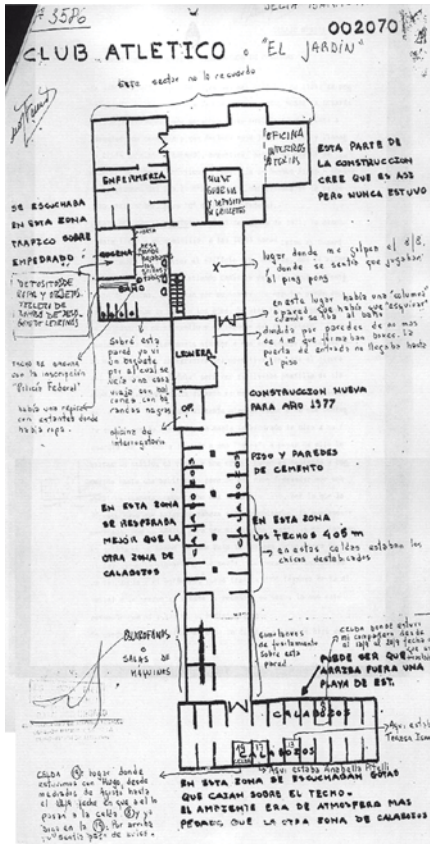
# 3586

002070

CLUB ATLETICO o "EL JARDIN"

esto sector no lo recuerdo

ENFERMERIA

OFICINA INTERROGATORIOS

ESTA PARTE DE LA CONSTRUCCION CREE QUE ES ASI PERO NUNCA ESTUVO

SE ESCUCHABA EN ESTA ZONA TRAFICO SOBRE EMPEDRADO

COCINA

DEPOSITO DE ROPA Y OBJETOS ROBADOS

BAÑO

lugar donde me golpearon el día donde se sentía que jugaban al ping pong

en este lugar había una "columna" a pared que había que "esquivar" cuando se iba al baño

dividido por paredes de no mas de 1 m que dejaba ... la puerta de entrada no llegaba hasta el piso

Sobre esta pared se ve un ... por el cual se veía una casa ...

LEONERA

Escudo con la inscripción "Policía Federal"

había una repisa con estantes donde había ropa.

OF.

oficina de interrogatorio

CONSTRUCCION NUEVA PARA AÑO 1977

PISO Y PAREDES DE CEMENTO

EN ESTA ZONA SE RESPIRABA MEJOR QUE LA OTRA ZONA DE CALABOZOS

EN ESTA ZONA LOS TECHOS 4,05 m

en estas celdas estaban los chicos destabicados

BLINDFONDS o SALAS DE MAQUINAS

... sobre esta pared

celda donde estuvo mi compañero desde ...

PUEDE SER QUE ARRIBA FUERA UNA PLAYA DE EST.

CALABOZOS

CALABOZOS

Aquí estaba Teresa ...

Aquí estaba Anabella ...

CELDA lugar donde estuvimos con ... desde mediados de agosto hasta el día ... en que ... pasé a la celda ...

EN ESTA ZONA DE ... SE ESCUCHABAN GOTAS QUE CAIAN SOBRE EL TECHO. EL AMBIENTE ERA DE ATMOSFERA MAS PESADO QUE LA OTRA ZONA DE CALABOZOS